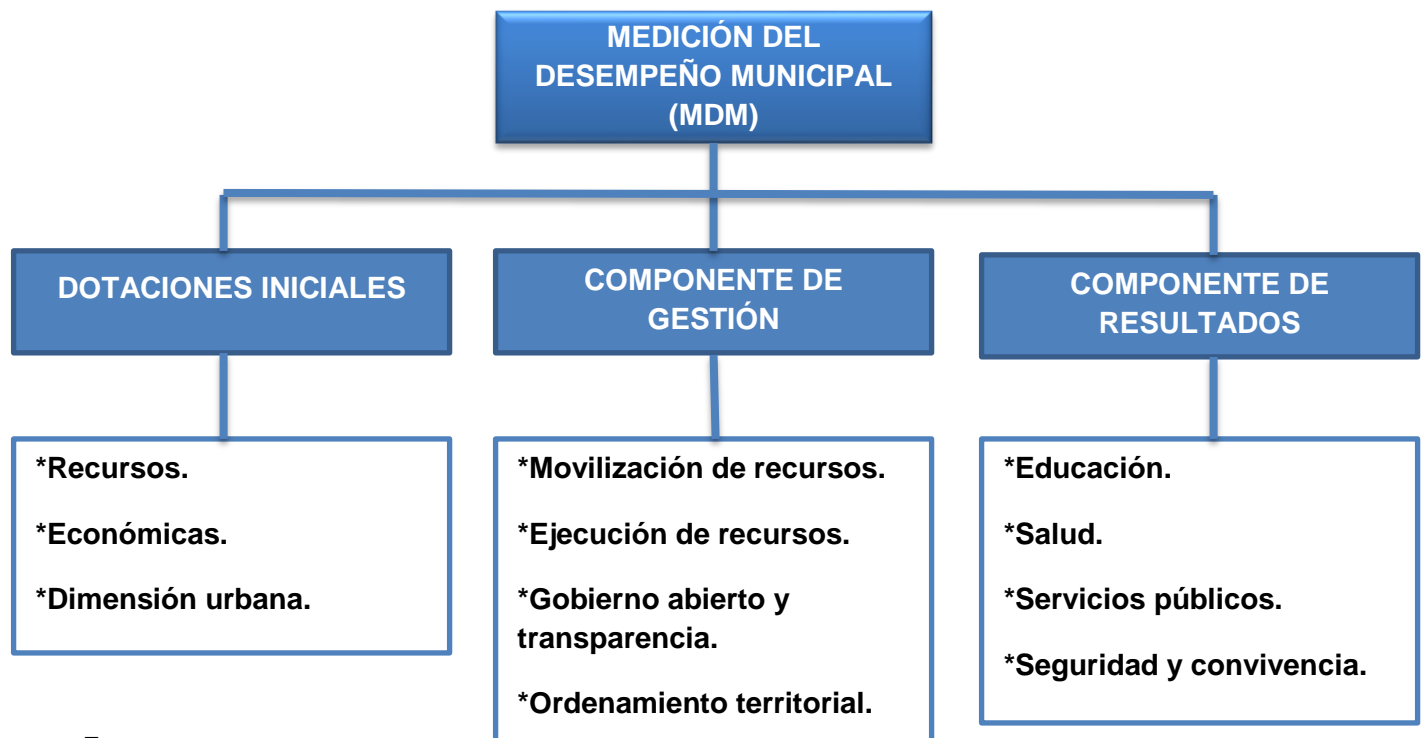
MEDICIÓN DEL DESEMPEÑO MUNICIPAL (MDM)

DOTACIONES INICIALES

COMPONENTE DE GESTIÓN

COMPONENTE DE RESULTADOS

*Recursos.

*Económicas.

*Dimensión urbana.

*Movilización de recursos.

*Ejecución de recursos.

*Gobierno abierto y transparencia.

*Ordenamiento territorial.

*Educación.

*Salud.

*Servicios públicos.

*Seguridad y convivencia.